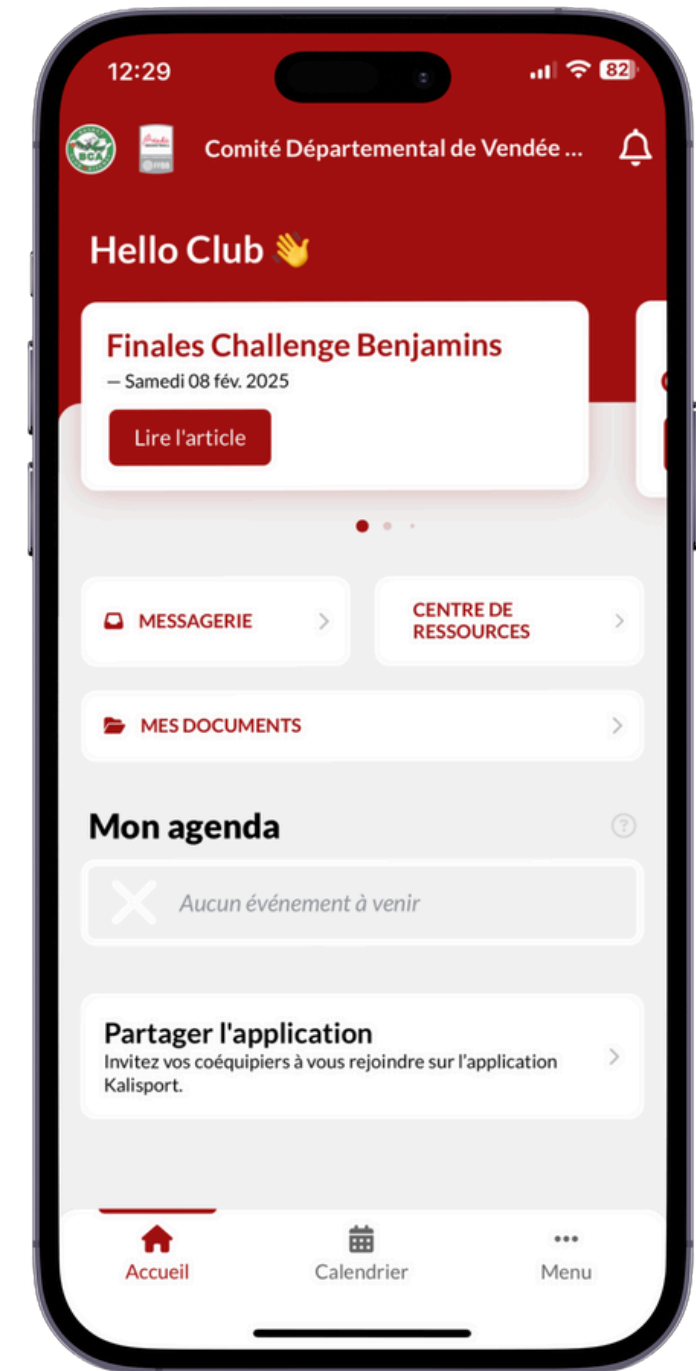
12:29

82

BCA

Comité Départemental de Vendée ...

Hello Club 👋

Finales Challenge Benjamins
— Samedi 08 fév. 2025

Lire l'article

MESSAGERIE

CENTRE DE RESSOURCES

MES DOCUMENTS

Mon agenda

Aucun événement à venir

Partager l'application
Invitez vos coéquipiers à vous rejoindre sur l'application Kalisport.

Accueil

Calendrier

Menu